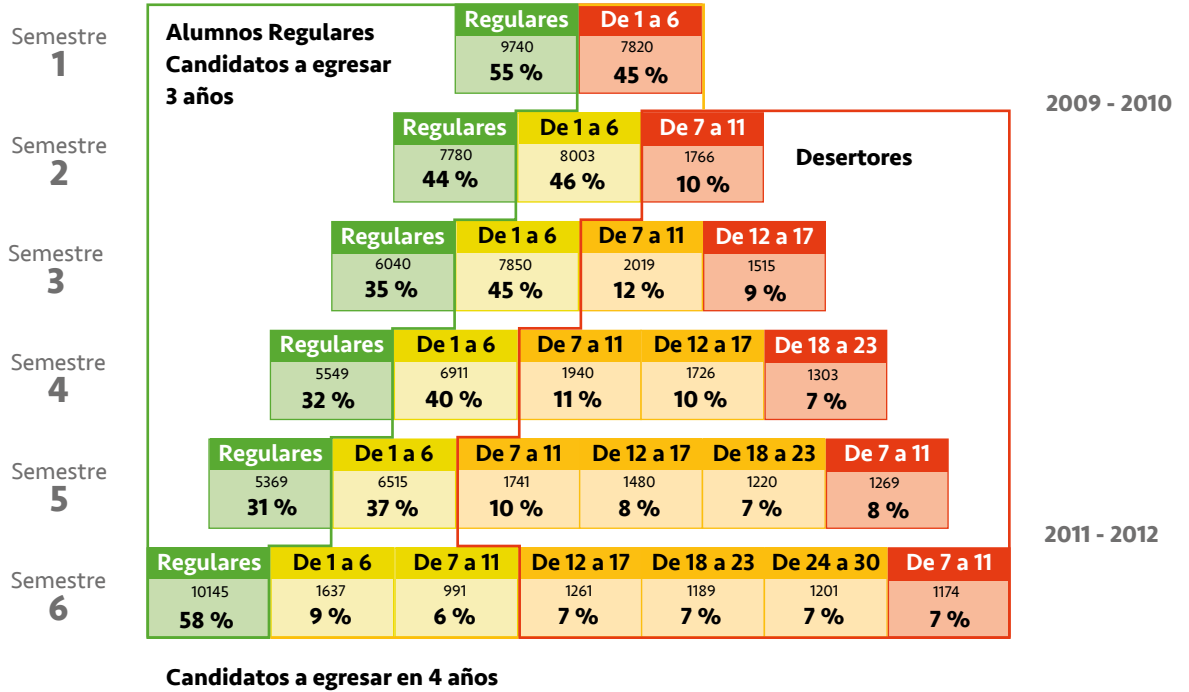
Semestre 1

Alumnos Regulares
Candidatos a egresar
3 años

| Regulares | De 1 a 6 |
|---|---|
| 9740 55 % | 7820 45 % |

2009 - 2010

Semestre 2

| Regulares | De 1 a 6 | De 7 a 11 |
|---|---|---|
| 7780 44 % | 8003 46 % | 1766 10 % |

Desertores

Semestre 3

| Regulares | De 1 a 6 | De 7 a 11 | De 12 a 17 |
|---|---|---|---|
| 6040 35 % | 7850 45 % | 2019 12 % | 1515 9 % |

Semestre 4

| Regulares | De 1 a 6 | De 7 a 11 | De 12 a 17 | De 18 a 23 |
|---|---|---|---|---|
| 5549 32 % | 6911 40 % | 1940 11 % | 1726 10 % | 1303 7 % |

Semestre 5

| Regulares | De 1 a 6 | De 7 a 11 | De 12 a 17 | De 18 a 23 | De 7 a 11 |
|---|---|---|---|---|---|
| 5369 31 % | 6515 37 % | 1741 10 % | 1480 8 % | 1220 7 % | 1269 8 % |

2011 - 2012

Semestre 6

| Regulares | De 1 a 6 | De 7 a 11 | De 12 a 17 | De 18 a 23 | De 24 a 30 | De 7 a 11 |
|---|---|---|---|---|---|---|
| 10145 58 % | 1637 9 % | 991 6 % | 1261 7 % | 1189 7 % | 1201 7 % | 1174 7 % |

Candidatos a egresar en 4 años